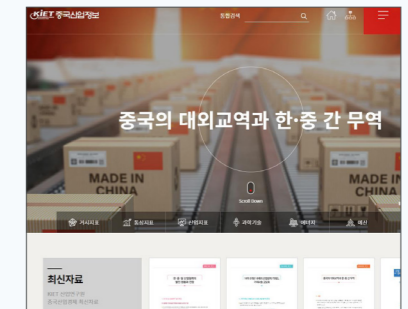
KIET 중국산업정보

통합검색

중국의 대외교역과 한·중 간 무역

MADE IN CHINA

MADE IN CHINA

Scroll Down

거시지표

조세지표

산업지표

과학기술

빅데이터

해외

최신자료

KIET 산업연구원

중국산업 최신자료